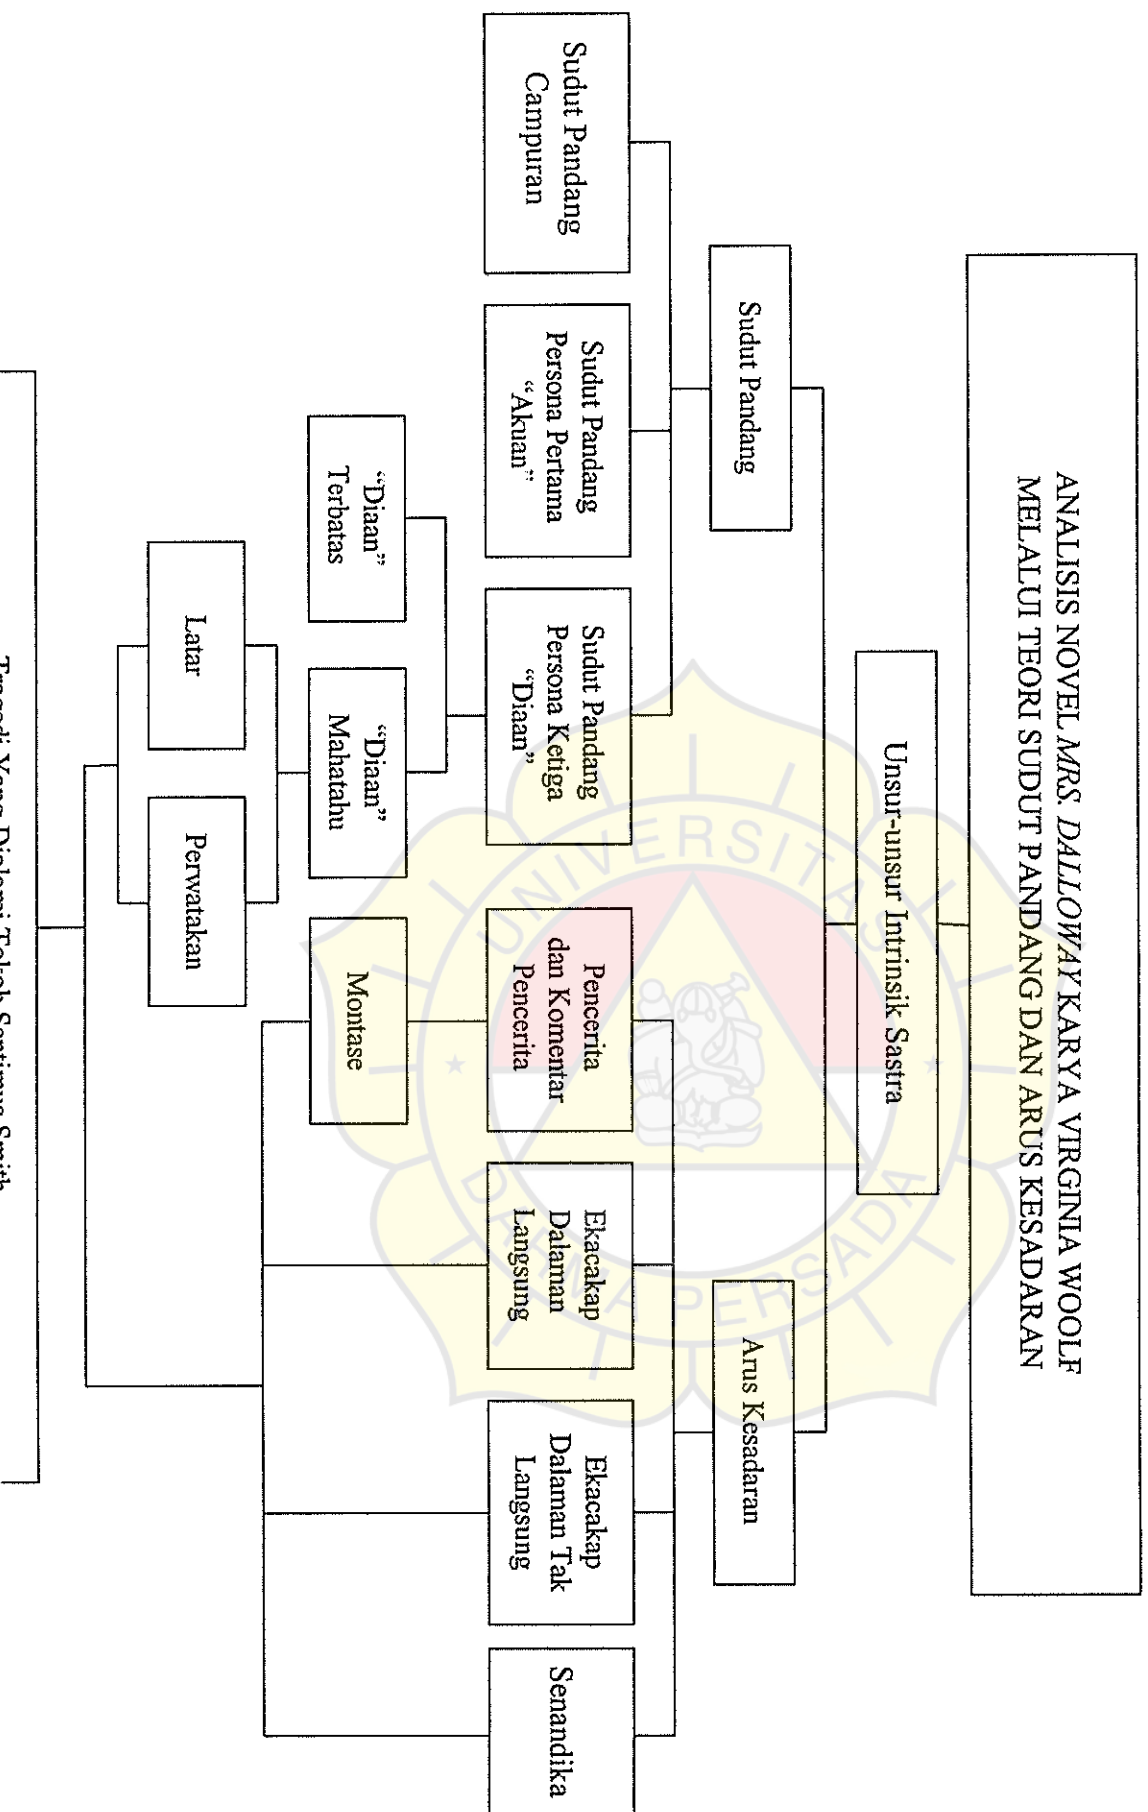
ANALISIS NOVEL *MRS. DALLOWAY* KARYA VIRGINIA WOOLF MELALUI TEORI SUDUT PANDANG DAN ARUS KESADARAN

Unsur-unsur Intrinsik Sastra

Sudut Pandang

Arus Kesadaran

Sudut Pandang Campuran

Sudut Pandang Persona Pertama "Akuan"

Sudut Pandang Persona Ketiga "Diaan"

"Diaan" Terbatas

"Diaan" Mahatahu

Pencerita dan Komentar Pencerita

Ekacakap Dalaman Langsung

Ekacakap Dalaman Tak Langsung

Senandika

Montase

Latar

Perwatakan

Tragedi Yang Dialami Tokoh Septimus Smith